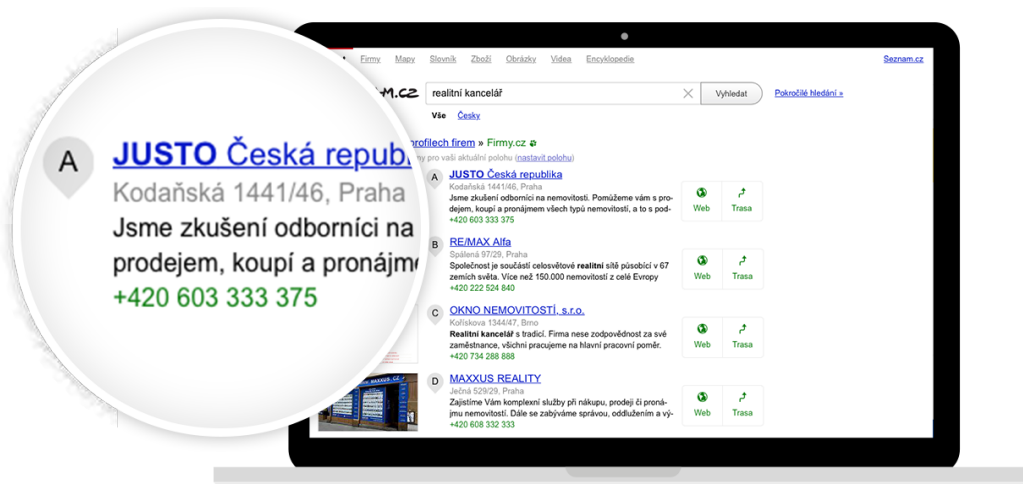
A
JUSTO Česká republ
Kodaňská 1441/46, Praha
Jsme zkušení odborníci na
prodejem, koupí a pronájm
+420 603 333 375

Firmy Mapy Slovník Zboží Obrázky Videa Encyklopedie Seznam.cz

m.cz realitní kancelář Vyhledat Pokročilé hledání »

Vše Česky

profilech firem » Firmy.cz
my pro vaši aktuální polohu (nastavit polohu)

A JUSTO Česká republika
Kodaňská 1441/46, Praha
Jsme zkušení odborníci na nemovitosti. Pomůžeme vám s prodejem, koupí a pronájmem všech typů nemovitostí, a to s pod...
+420 603 333 375
Web Trasa

B RE/MAX Alfa
Spálená 97/29, Praha
Společnost je součástí celosvětové realitní sítě působící v 67 zemích světa. Více než 150.000 nemovitostí z celé Evropy
+420 222 524 840
Web Trasa

C OKNO NEMOVITOSTÍ, s.r.o.
Kořiskova 1344/47, Brno
Realitní kancelář s tradicí. Firma nese zodpovědnost za své zaměstnance, všichni pracujeme na hlavní pracovní poměr.
+420 734 288 888
Web Trasa

D MAXXUS REALITY
Ječná 529/29, Praha
Zajistíme Vám komplexní služby při nákupu, prodeji či pronájmu nemovitostí. Dále se zabýváme správou, oddlužením a vý...
+420 608 332 333
Web Trasa

MAXXUS.CZ